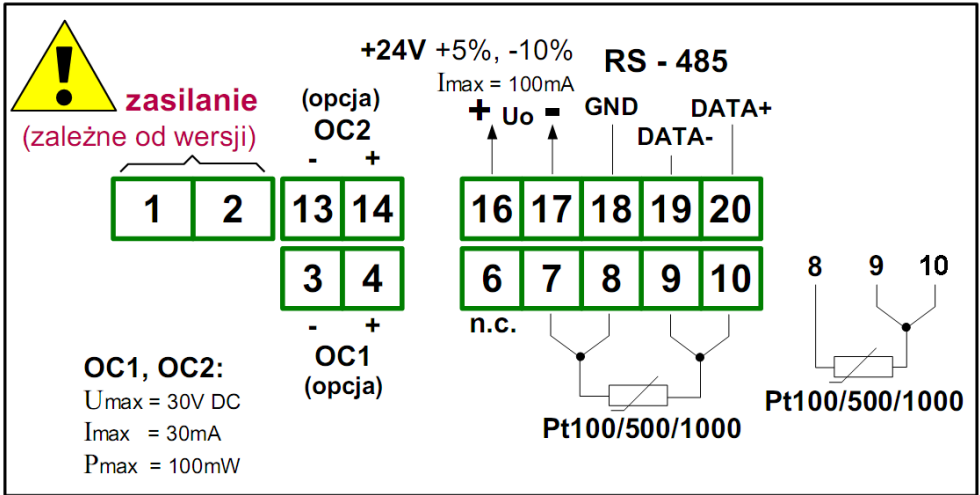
zasilanie
(zależne od wersji)

(opcja)
OC2
- +

+24V +5%, -10%
Imax = 100mA
+ Uo -

RS - 485
GND
DATA-
DATA+

1 2 13 14 16 17 18 19 20
3 4 6 7 8 9 10

- +
OC1
(opcja)

n.c.

OC1, OC2:
Umax = 30V DC
Imax = 30mA
Pmax = 100mW

Pt100/500/1000

8 9 10

Pt100/500/1000